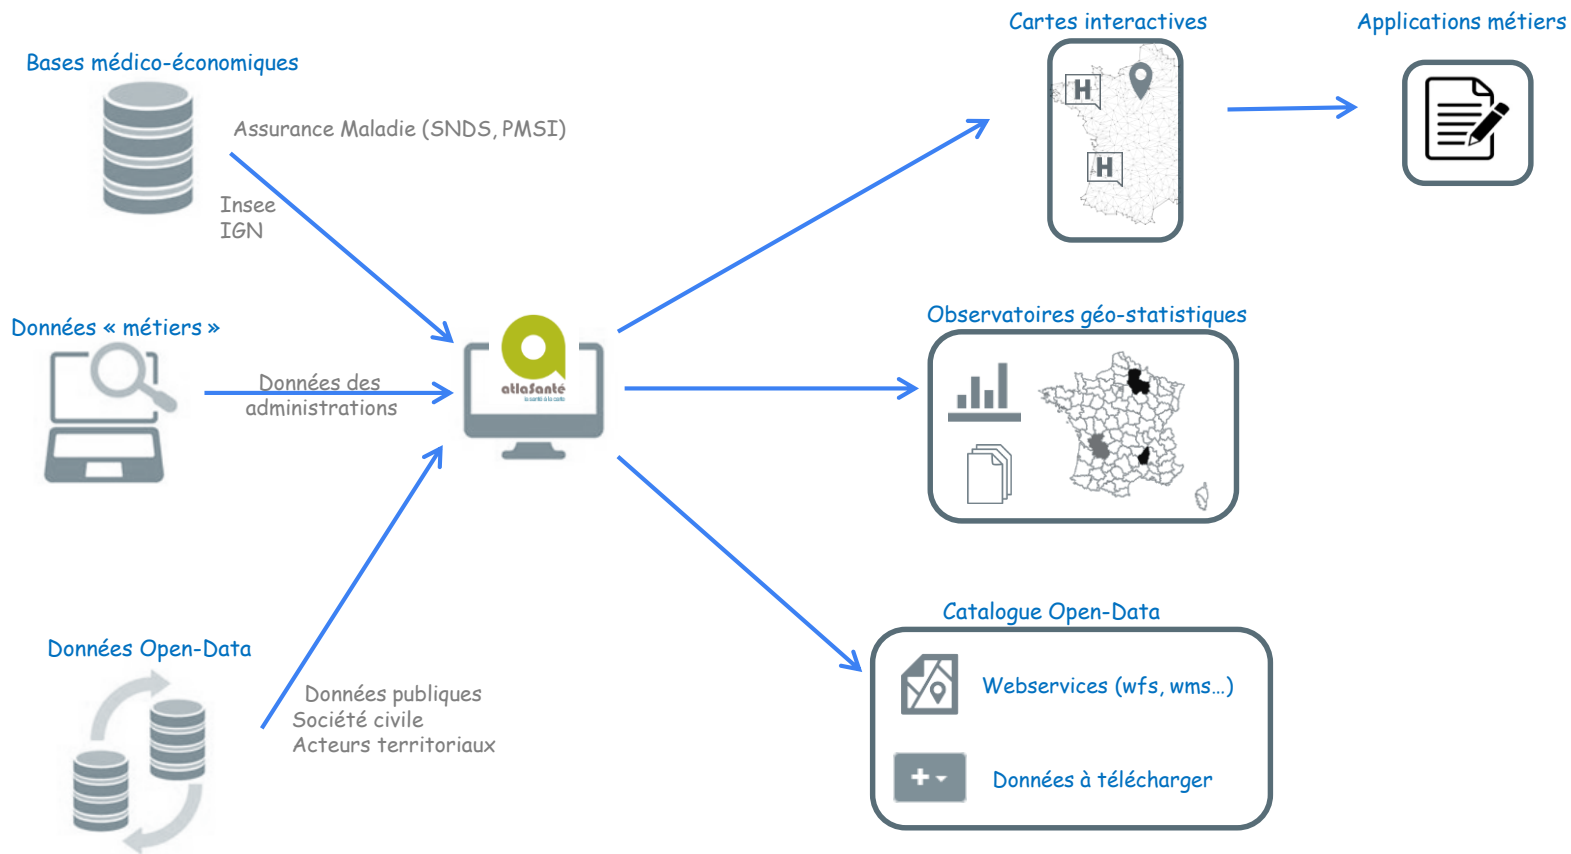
Bases médico-économiques

Assurance Maladie (SNDS, PMSI)

Insee
IGN

Données « métiers »

Données des administrations

Données Open-Data

Données publiques
Société civile
Acteurs territoriaux

atlaSanté

Cartes interactives

H

H

Applications métiers

Observatoires géo-statistiques

Catalogue Open-Data

Webservices (wfs, wms…)

Données à télécharger